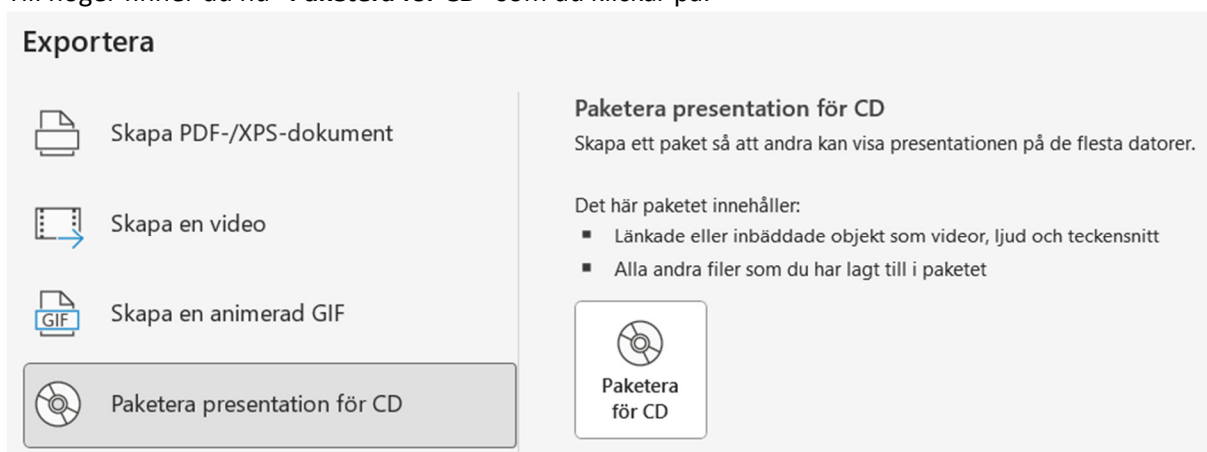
Exportera

Skapa PDF-/XPS-dokument

Skapa en video

GIF

Skapa en animerad GIF

Paketera presentation för CD

Paketera presentation för CD

Skapa ett paket så att andra kan visa presentationen på de flesta datorer.

Det här paketet innehåller:

- Länkade eller inbäddade objekt som videor, ljud och teckensnitt
- Alla andra filer som du har lagt till i paketet

Paketera för CD